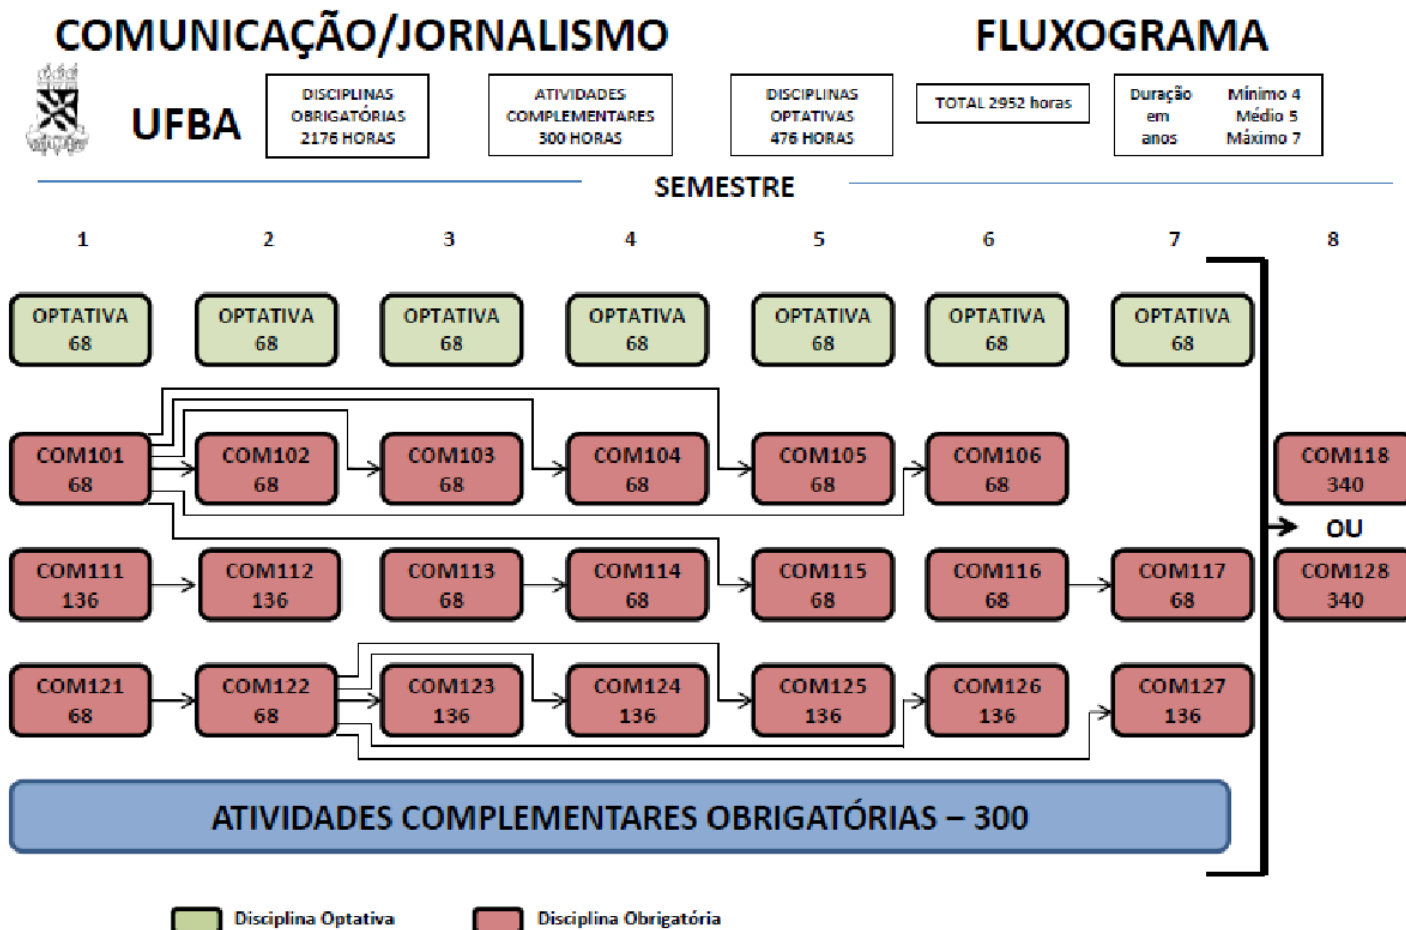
COMUNICAÇÃO/JORNALISMO

FLUXOGRAMA

UFBA

DISCIPLINAS OBRIGATÓRIAS 2176 HORAS

ATIVIDADES COMPLEMENTARES 300 HORAS

DISCIPLINAS OPTATIVAS 476 HORAS

TOTAL 2952 horas

Duração em anos

Mínimo 4 Médio 5 Máximo 7

SEMESTRE

1 2 3 4 5 6 7 8

OPTATIVA 68

OPTATIVA 68

OPTATIVA 68

OPTATIVA 68

OPTATIVA 68

OPTATIVA 68

OPTATIVA 68

COM101 68

COM102 68

COM103 68

COM104 68

COM105 68

COM106 68

COM118 340

OU

COM111 136

COM112 136

COM113 68

COM114 68

COM115 68

COM116 68

COM117 68

COM128 340

COM121 68

COM122 68

COM123 136

COM124 136

COM125 136

COM126 136

COM127 136

ATIVIDADES COMPLEMENTARES OBRIGATÓRIAS – 300

Disciplina Optativa

Disciplina Obrigatória